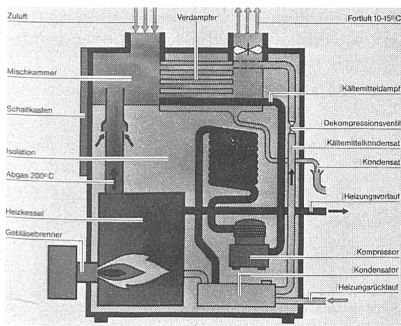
Zuluft
Verdampfer
Fortluft 10-15°C
Mischkammer
Schaltkasten
Kältemitteldampf
Dekompressionsventil
Kältemittelkondensat
Isolation
Kondensat
Abgas 200°C
Heizungsvorlauf
Heizkessel
Gebläsebrenner
Kompressor
Kondensator
Heizungsrücklauf